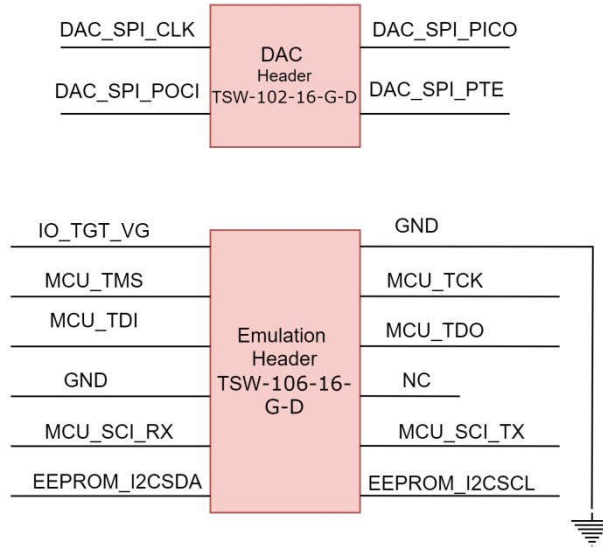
DAC_SPI_CLK
DAC
Header
TSW-102-16-G-D
DAC_SPI_PICO
DAC_SPI_POCI
DAC_SPI_PTE

IO_TGT_VG
GND
MCU_TMS
MCU_TCK
MCU_TDI
Emulation
Header
TSW-106-16-G-D
MCU_TDO
GND
NC
MCU_SCI_RX
MCU_SCI_TX
EEPROM_I2CSDA
EEPROM_I2CSCL